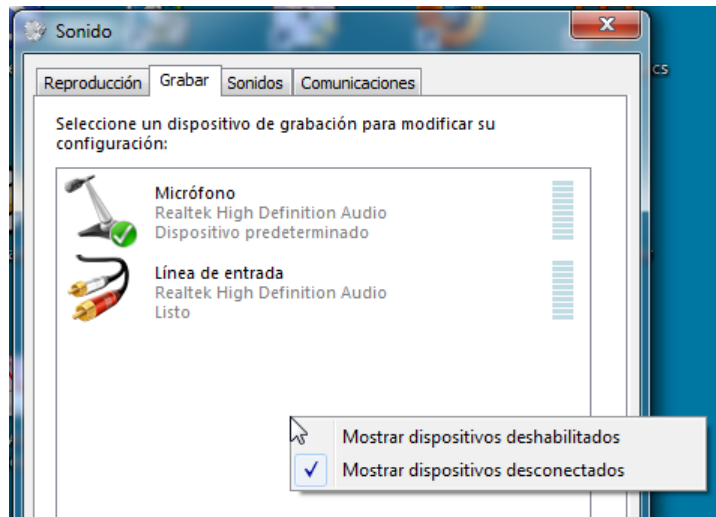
Sonido

Reproducción | Grabar | Sonidos | Comunicaciones

Seleccione un dispositivo de grabación para modificar su configuración:

Micrófono
Realtek High Definition Audio
Dispositivo predeterminado

Línea de entrada
Realtek High Definition Audio
Listo

Mostrar dispositivos deshabilitados
✓ Mostrar dispositivos desconectados

cs